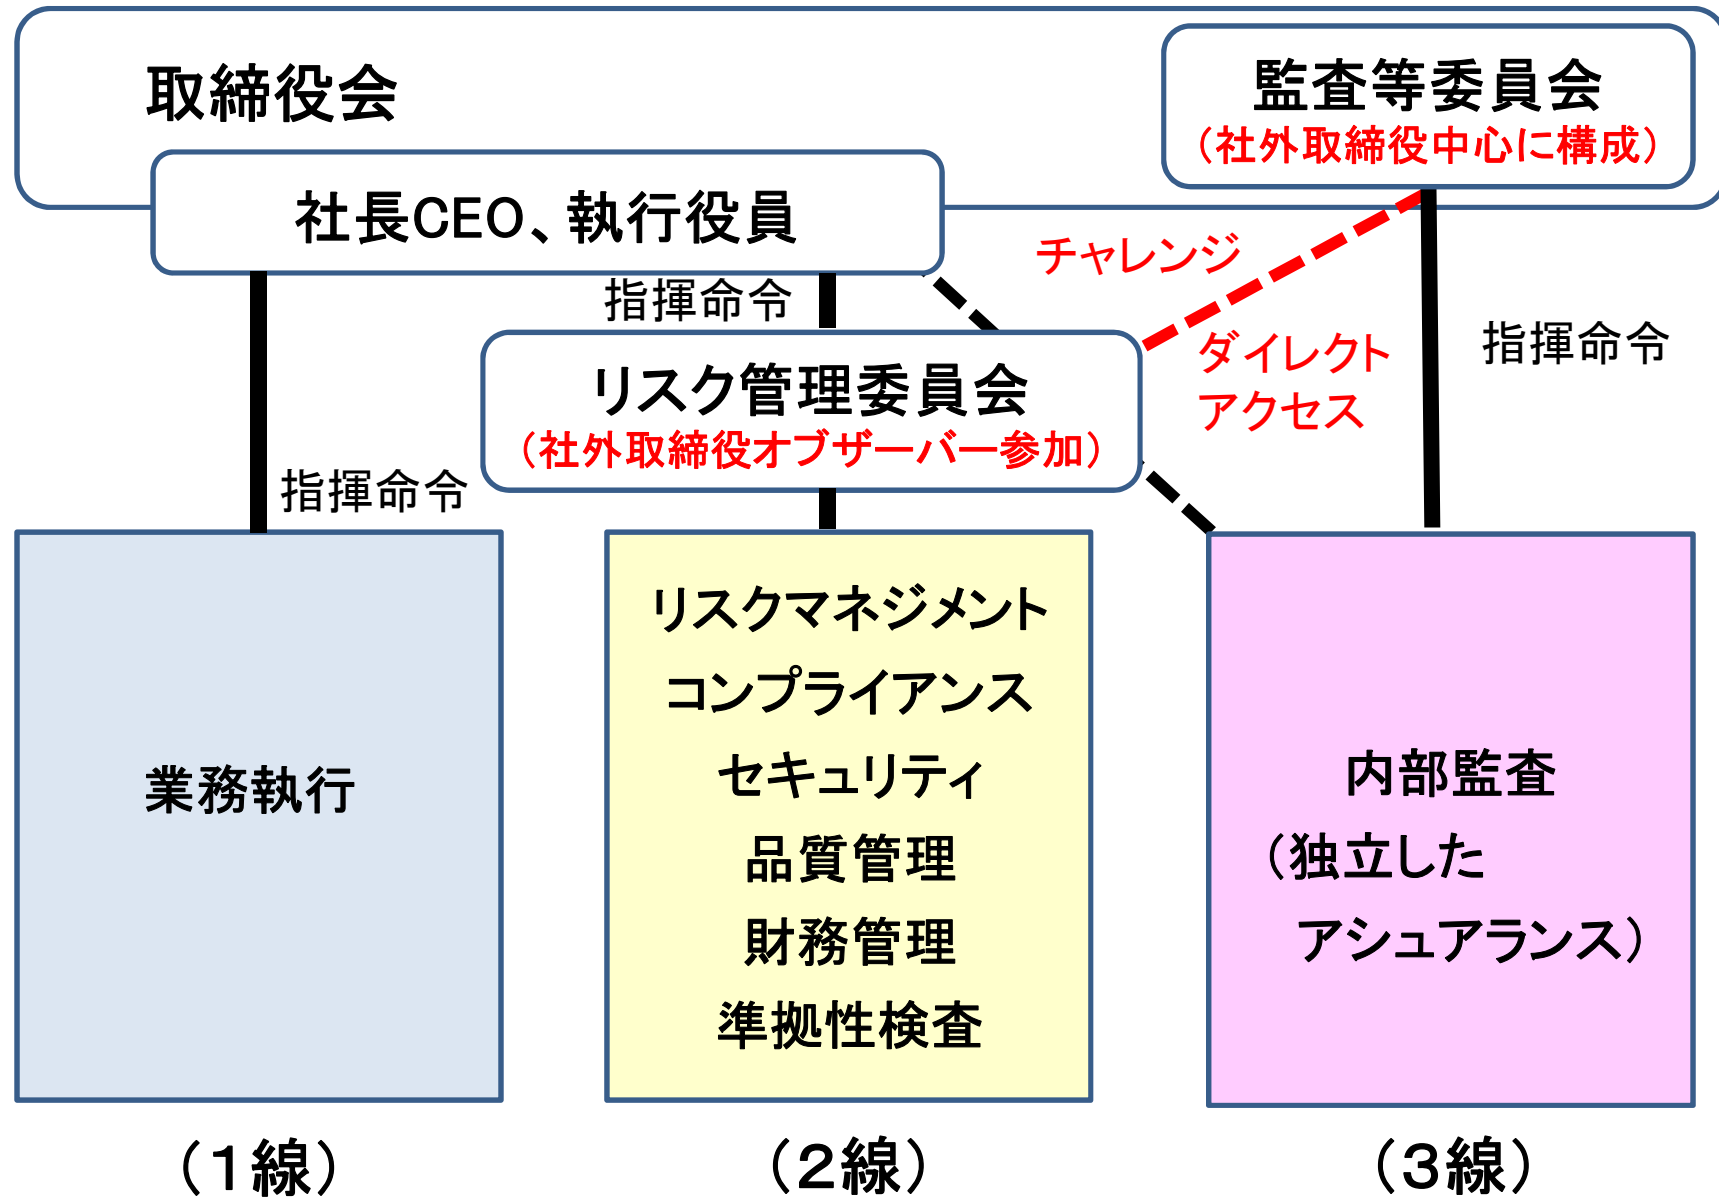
取締役会

監査等委員会
（社外取締役中心に構成）

社長CEO、執行役員

チャレンジ

指揮命令

ダイレクト
アクセス

指揮命令

リスク管理委員会
（社外取締役オブザーバー参加）

指揮命令

業務執行

リスクマネジメント
コンプライアンス
セキュリティ
品質管理
財務管理
準拠性検査

内部監査
（独立した
アシュアランス）

（1線）

（2線）

（3線）